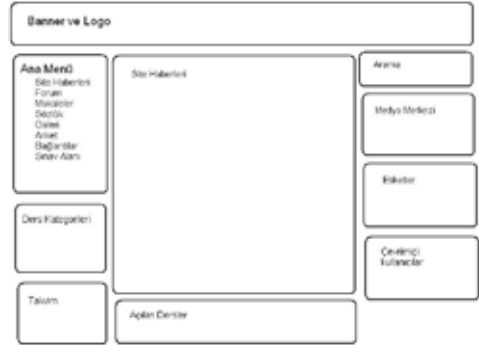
Banner ve Logo

Ana Menü
Site Haberleri
Forum
Makaleler
Sözlük
Galeri
Anket
Bağlantılar
Sınav Alanı

Ders Kategorileri

Takvim

Site Haberleri

Açılan Dersler

Arama

Medya Merkezi

Etiketler

Çevrimiçi kullanıcılar